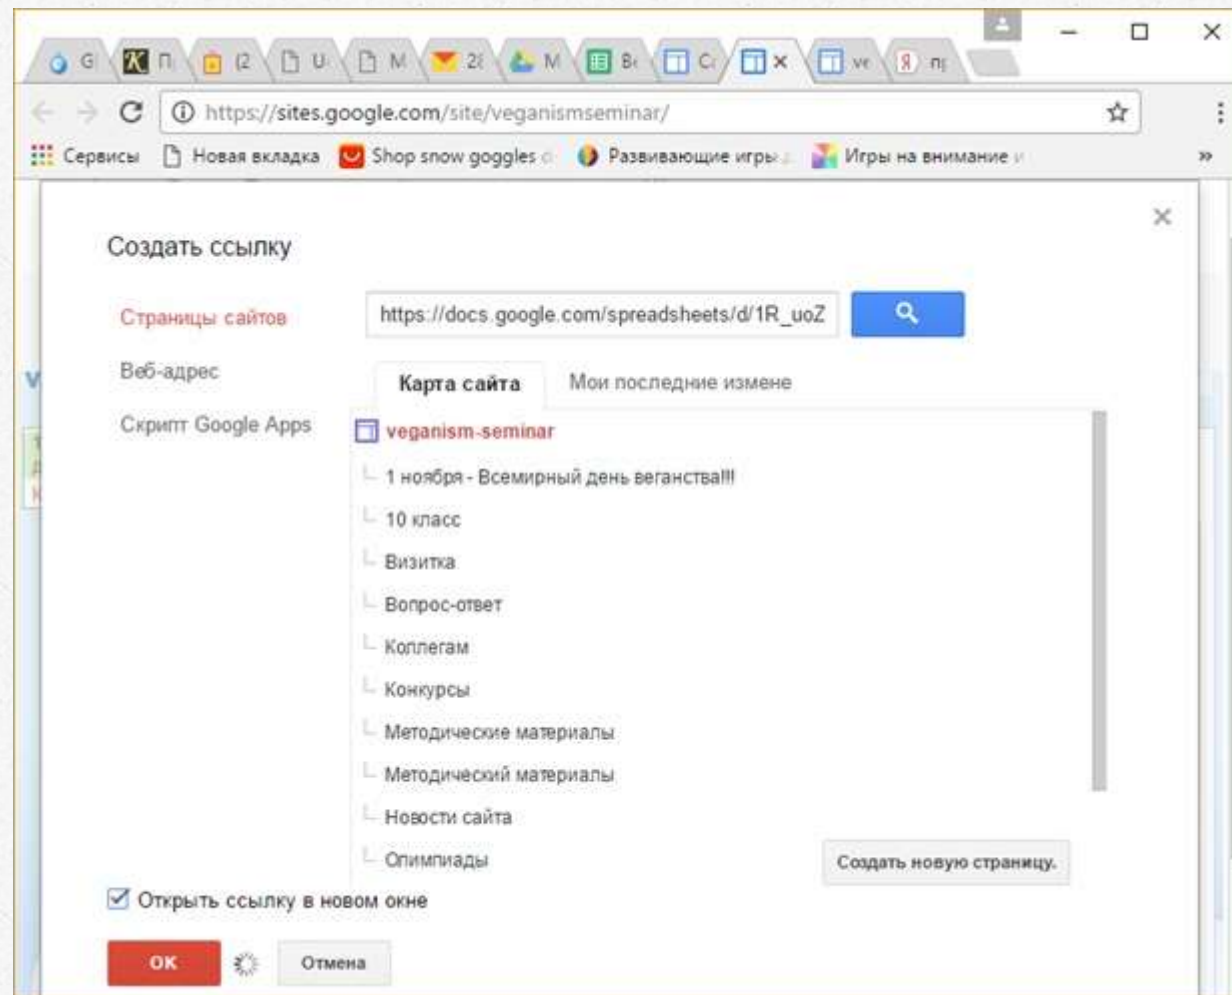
G П (2 U M 28 M Bc C × ve пр

https://sites.google.com/site/veganismseminar/

Сервисы Новая вкладка Shop snow goggles Развивающие игры Игры на внимание

Создать ссылку

Страницы сайтов

Веб-адрес

Скрипт Google Apps

https://docs.google.com/spreadsheets/d/1R_uoZ

Карта сайта Мои последние измене

veganism-seminar

1 ноября - Всемирный день веганства!!!

10 класс

Визитка

Вопрос-ответ

Коллегам

Конкурсы

Методические материалы

Методический материалы

Новости сайта

Олимпиады

Создать новую страницу.

Открыть ссылку в новом окне

ОК Отмена